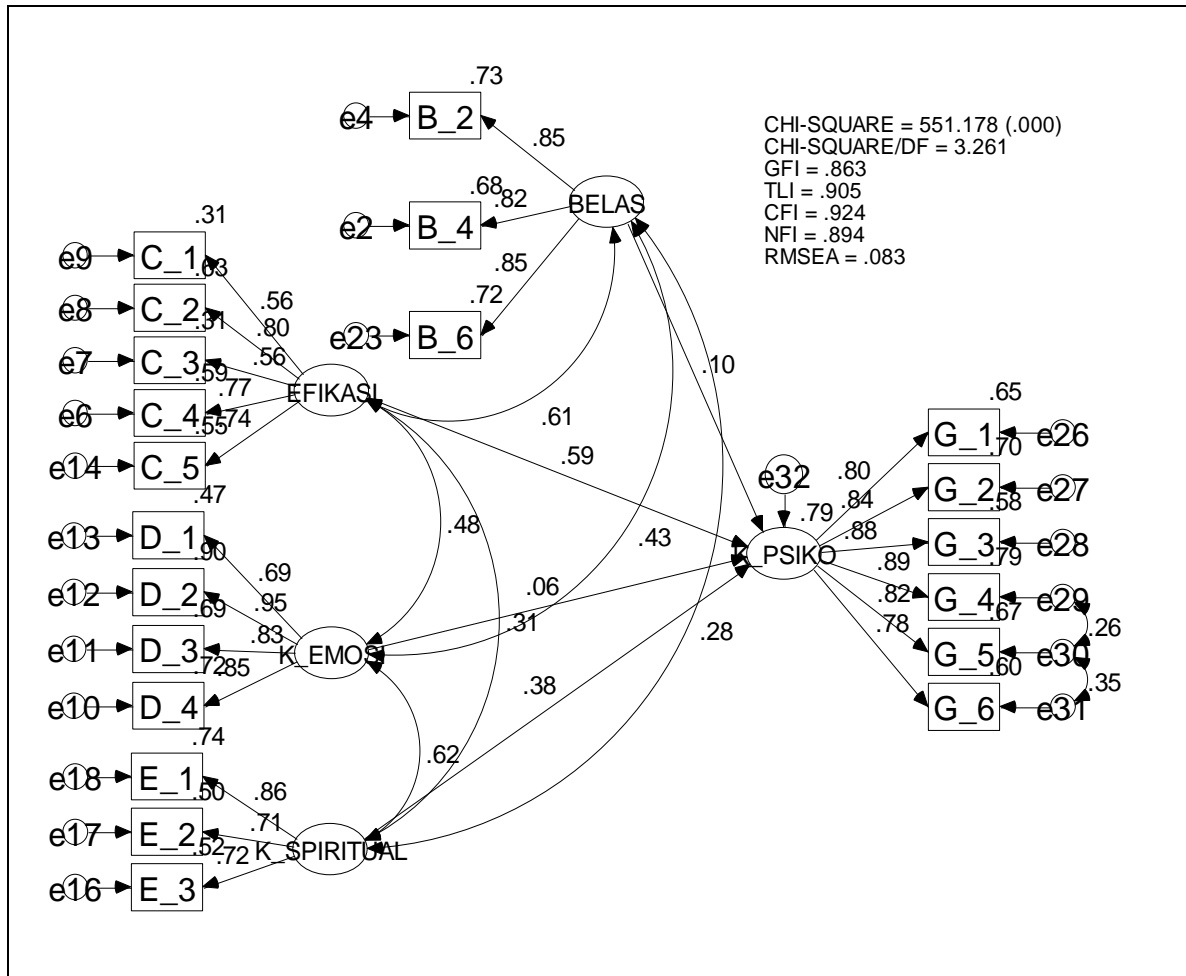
.73
e4 B_2
.85
CHI-SQUARE = 551.178 (.000)
CHI-SQUARE/DF = 3.261
GFI = .863
TLI = .905
CFI = .924
NFI = .894
RMSEA = .083

.68
.82
e2 B_4
BELAS
.85
.72
e23 B_6

.31
e9 C_1
.63
.56
e8 C_2
.80
.31
e7 C_3
.56
.59
.77
EFIKASI
e6 C_4
.74
.55
e14 C_5
.10
.61
.59

.47
e13 D_1
.90
.48
.69
e12 D_2
.95
.69
.83
e11 D_3
K_EMOSI
.72
.85
e10 D_4
.43
.06
.31
.28
.38

e32
.79
PSIKO
.65
G_1 e26
.80
.70
G_2 e27
.84
.58
.88
G_3 e28
.89
.79
G_4 e29
.82
.67
.26
.78
G_5 e30
.60
.35
G_6 e31

.74
e18 E_1
.86
.62
.50
e17 E_2
.71
.52
.72
K_SPIRITUAL
e16 E_3